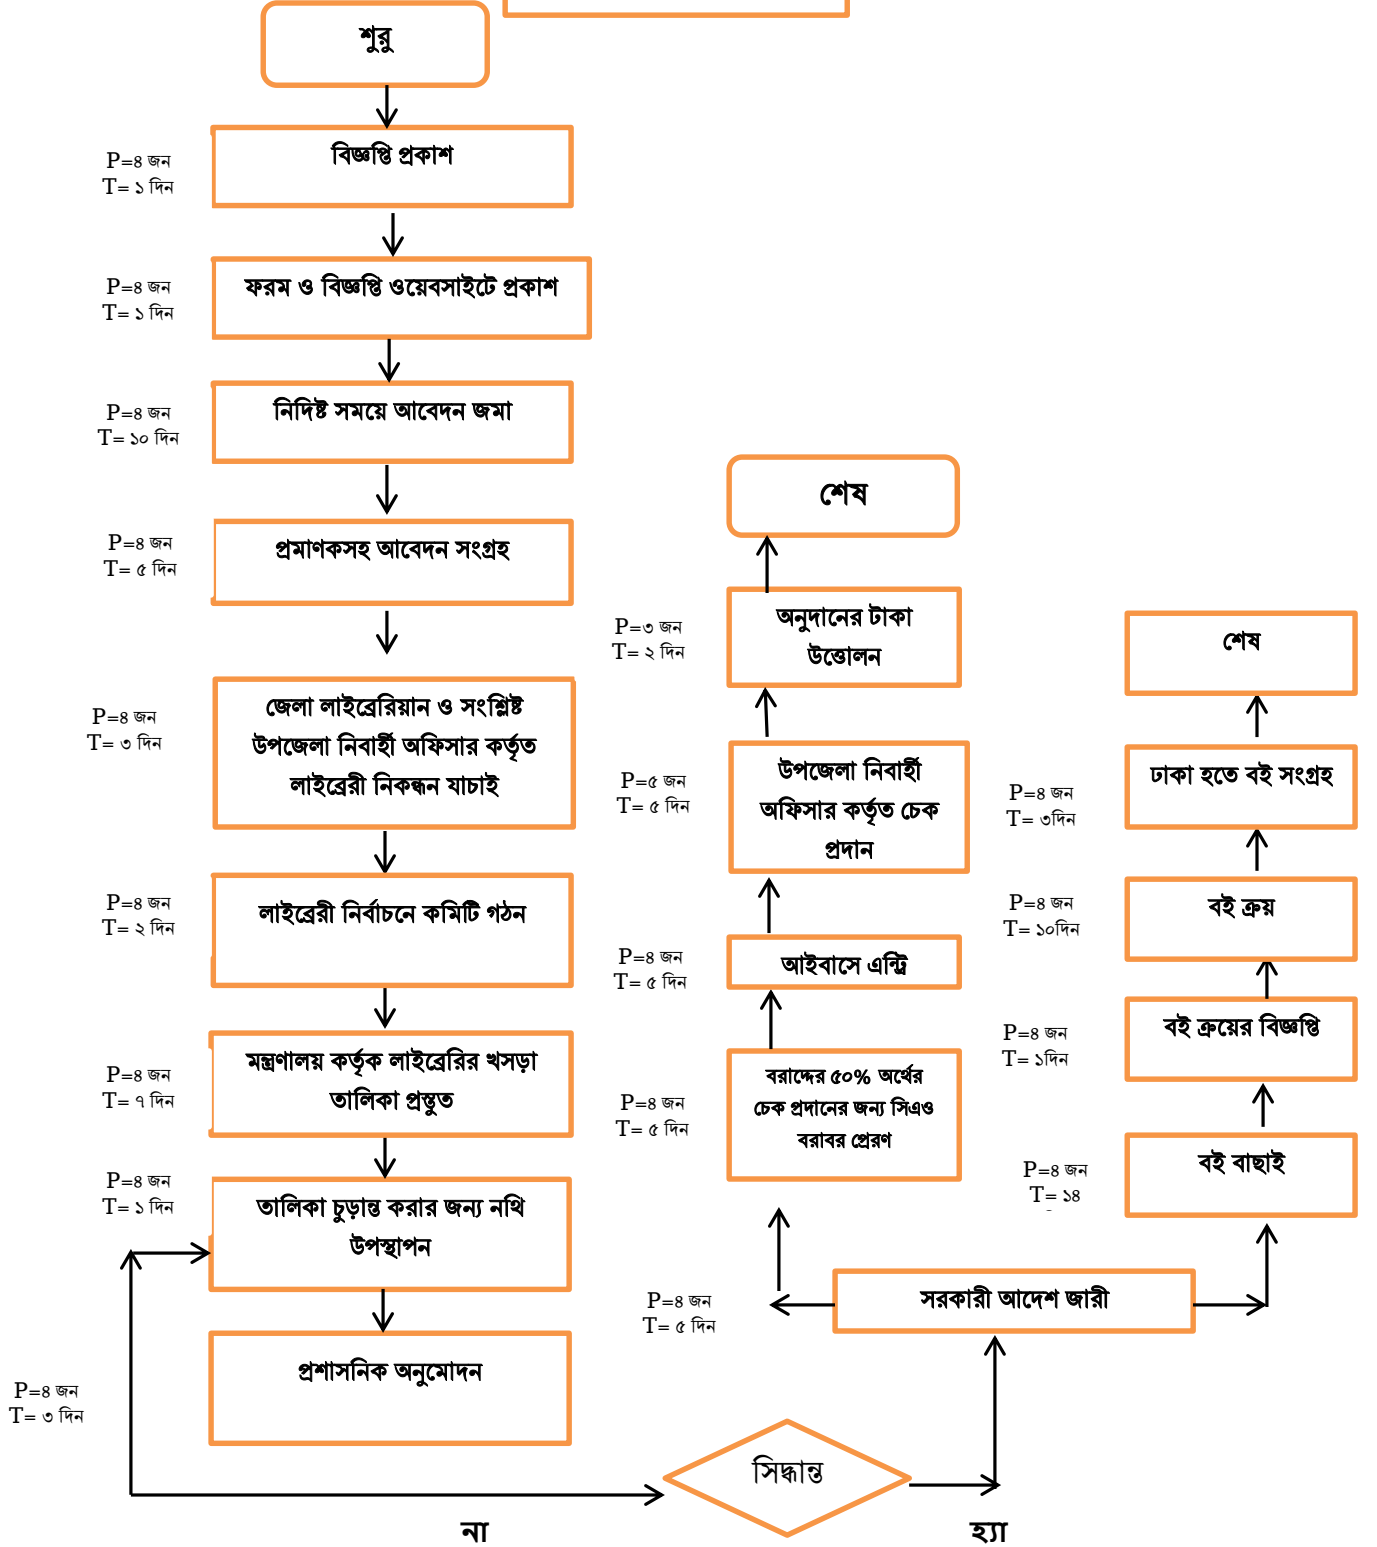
শুরু

P=৪ জন
T= ১ দিন

বিজ্ঞপ্তি প্রকাশ

P=৪ জন
T= ১ দিন

ফরম ও বিজ্ঞপ্তি ওয়েবসাইটে প্রকাশ

P=৪ জন
T= ১০ দিন

নির্দিষ্ট সময়ে আবেদন জমা

P=৪ জন
T= ৫ দিন

প্রমাণকসহ আবেদন সংগ্রহ

P=৪ জন
T= ৩ দিন

জেলা লাইব্রেরিয়ান ও সংশ্লিষ্ট উপজেলা নিবার্হী অফিসার কর্তৃত লাইব্রেরী নিকন্ধন যাচাই

P=৪ জন
T= ২ দিন

লাইব্রেরী নির্বাচনে কমিটি গঠন

P=৪ জন
T= ৭ দিন

মন্ত্রণালয় কর্তৃক লাইব্রেরির খসড়া তালিকা প্রস্তুত

P=৪ জন
T= ১ দিন

তালিকা চুড়ান্ত করার জন্য নথি উপস্থাপন

P=৪ জন
T= ৩ দিন

প্রশাসনিক অনুমোদন

সিদ্ধান্ত

না

হ্যা

শেষ

P=৩ জন
T= ২ দিন

অনুদানের টাকা উত্তোলন

P=৫ জন
T= ৫ দিন

উপজেলা নিবার্হী অফিসার কর্তৃত চেক প্রদান

P=৪ জন
T= ৫ দিন

আইবাসে এন্ট্রি

P=৪ জন
T= ৫ দিন

বরাদ্দের ৫০% অর্থের চেক প্রদানের জন্য সিএও বরাবর প্রেরণ

P=৪ জন
T= ৫ দিন

সরকারী আদেশ জারী

শেষ

P=৪ জন
T= ৩দিন

ঢাকা হতে বই সংগ্রহ

P=৪ জন
T= ১০দিন

বই ক্রয়

P=৪ জন
T= ১দিন

বই ক্রয়ের বিজ্ঞপ্তি

P=৪ জন
T= ১৪

বই বাছাই